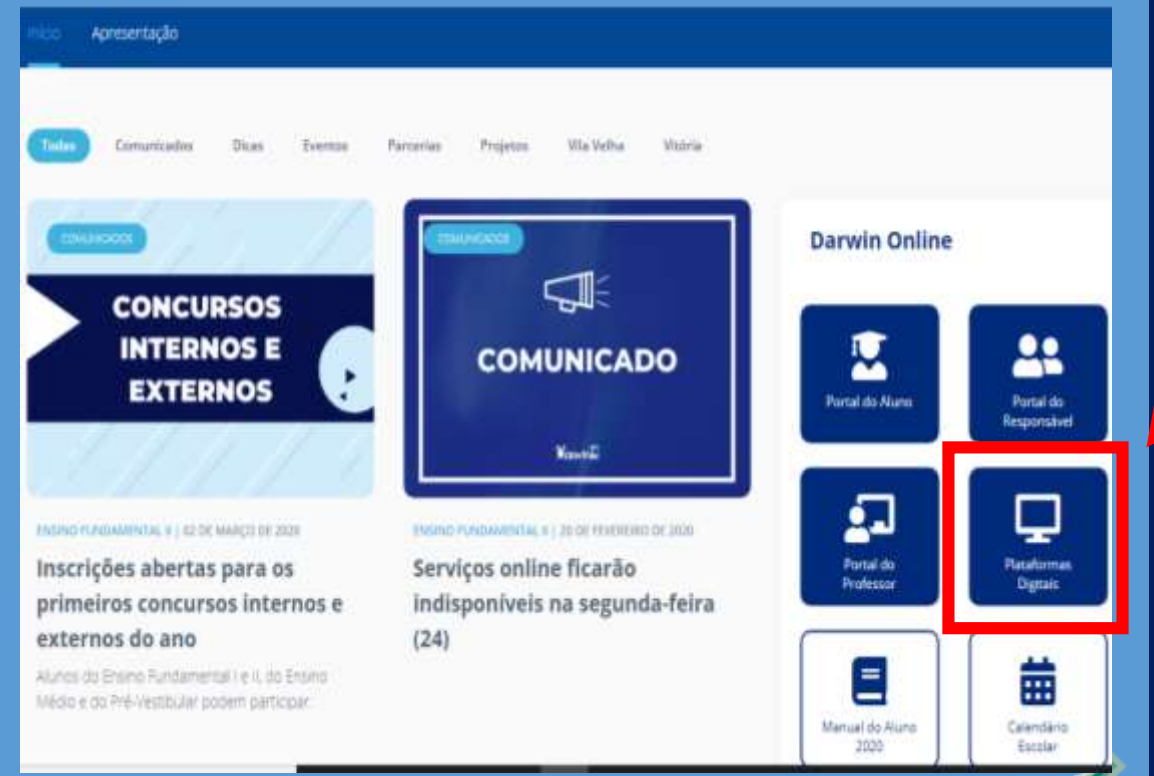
Início Apresentação

Todas Comunicados Dicas Eventos Parcerias Projetos Vila Velha Vitória

COMUNICADOS

CONCURSOS INTERNOS E EXTERNOS

ENSINO FUNDAMENTAL II | 02 DE MARÇO DE 2020

Inscrições abertas para os primeiros concursos internos e externos do ano

Alunos do Ensino Fundamental I e II, do Ensino Médio e do Pré-Vestibular podem participar.

COMUNICADOS

COMUNICADO

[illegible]

ENSINO FUNDAMENTAL II | 20 DE FEVEREIRO DE 2020

Serviços online ficarão indisponíveis na segunda-feira (24)

Darwin Online

Portal do Aluno

Portal do Responsável

Portal do Professor

Plataformas Digitais

Manual do Aluno 2020

Calendário Escolar